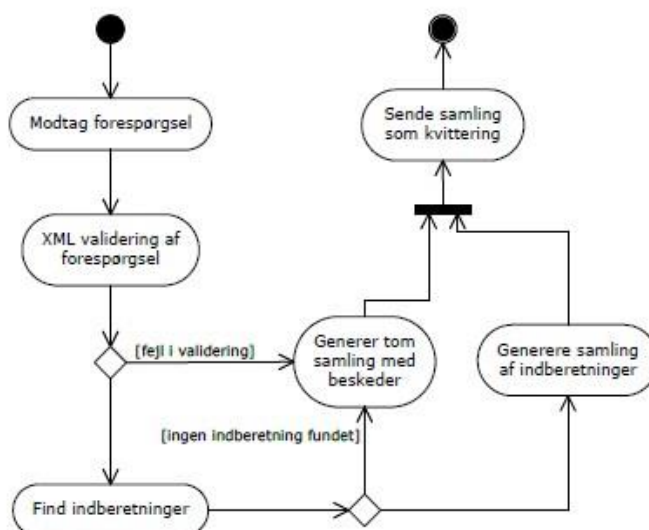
Modtag forespørgsel

XML validering af forespørgsel

[fejl i validering]

Generer tom samling med beskeder

Sende samling som kvittering

Generere samling af indberetninger

[ingen indberetning fundet]

Find indberetninger